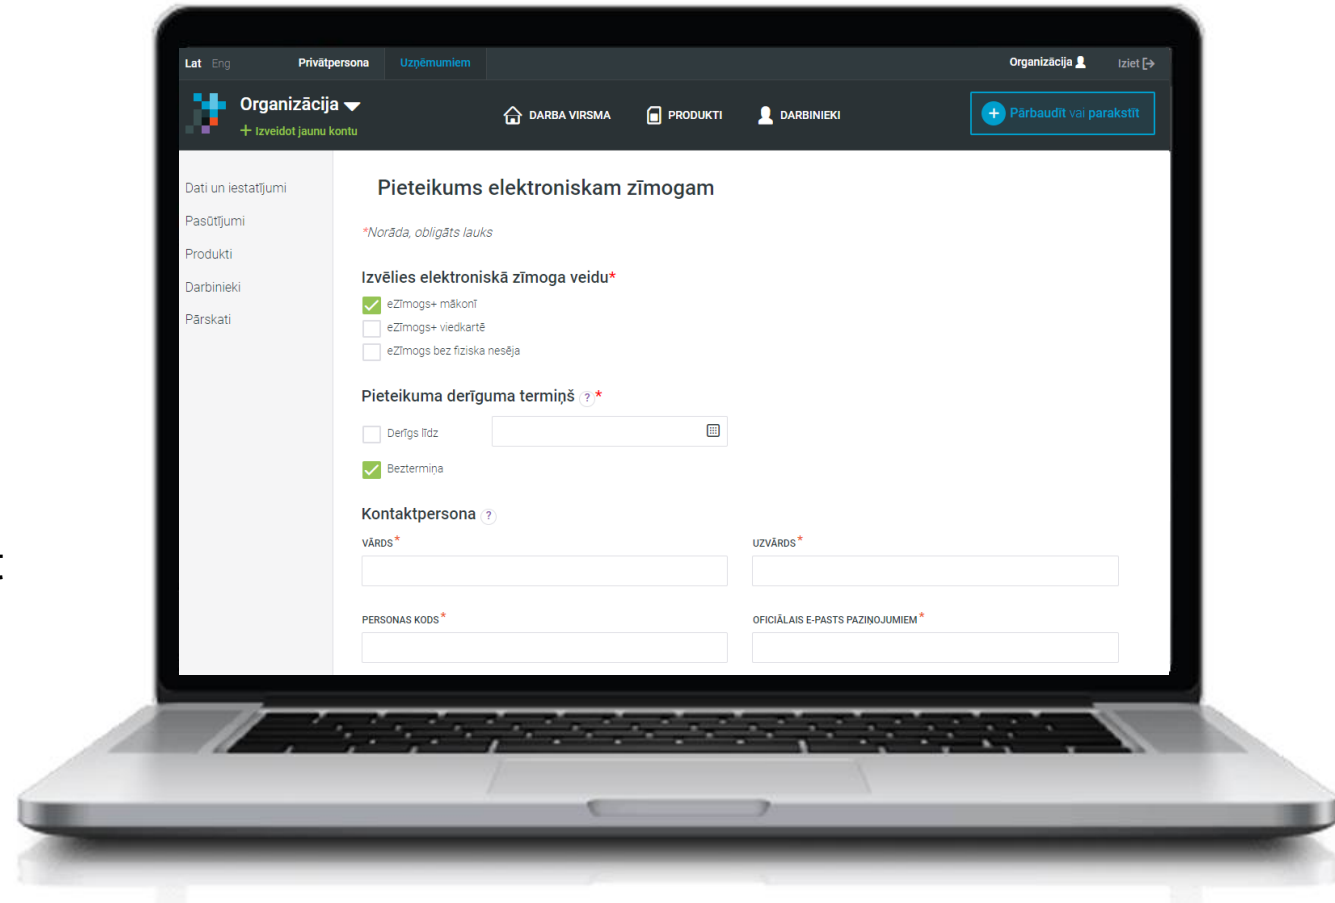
Lat Eng Privātpersona Uzņēmumiem Organizācija Iziet

Organizācija
+ Izveidot jaunu kontu

DARBA VIRSMA PRODUKTI DARBINIEKI

+ Pārbaudīt vai parakstīt

Dati un iestatījumi
Pasūtījumi
Produkti
Darbinieki
Pārskati

Pieteikums elektroniskam zīmogam

*Norāda, obligāts lauks

Izvēlies elektroniskā zīmoga veidu*
eZīmogs+ mākonī
eZīmogs+ viedkartē
eZīmogs bez fiziska nesēja

Pieteikuma derīguma termiņš ? *
Derīgs līdz
Beztermiņa

Kontaktpersona ?
VĀRDS*
UZVĀRDS*
PERSONAS KODS*
OFICIĀLAIS E-PASTS PAZIŅOJUMIEM*